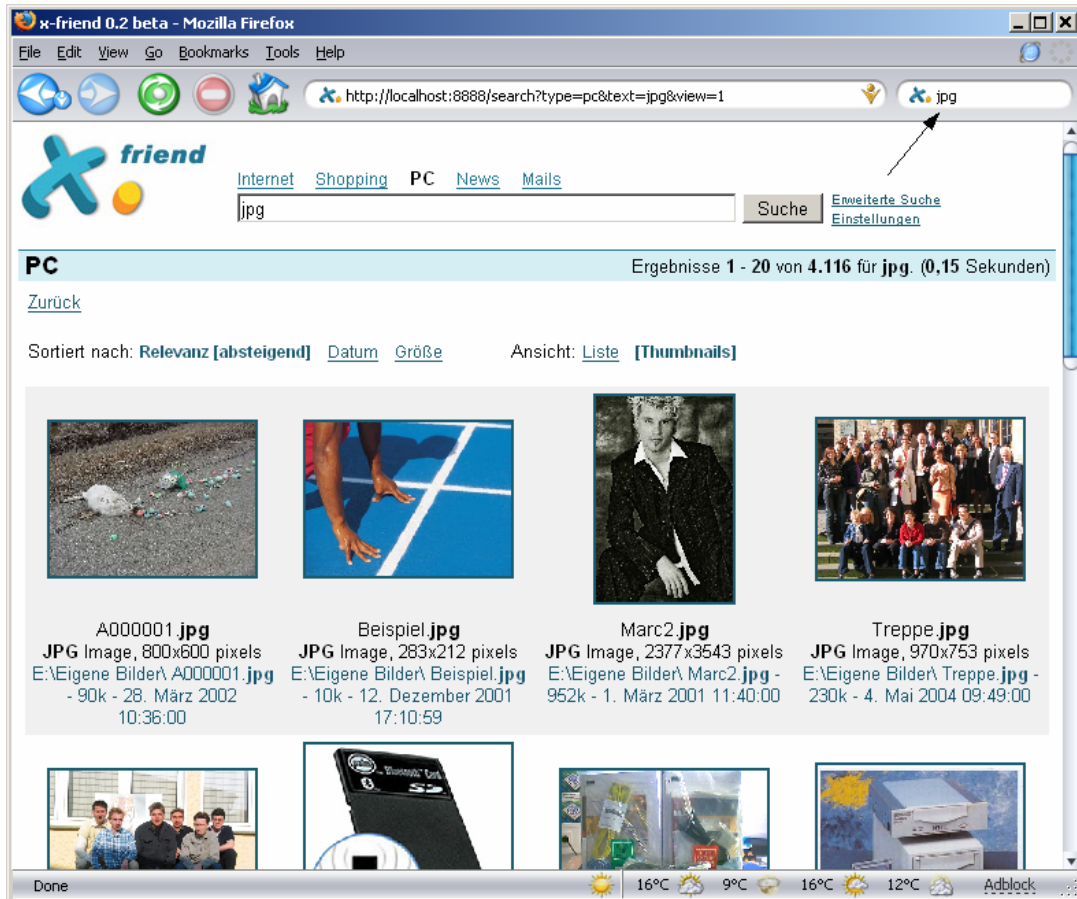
x-friend 0.2 beta - Mozilla Firefox

File Edit View Go Bookmarks Tools Help

http://localhost:8888/search?type=pc&text=jpg&view=1

jpg

friend

Internet Shopping PC News Mails

jpg

Suche

Erweiterte Suche
Einstellungen

PC

Ergebnisse **1** - **20** von **4.116** für **jpg**. (**0,15** Sekunden)

Zurück

Sortiert nach: **Relevanz [absteigend]** Datum Größe

Ansicht: Liste **[Thumbnails]**

A000001.**jpg**
**JPG** Image, 800x600 pixels
E:\Eigene Bilder\ A000001.**jpg** - 90k - 28. März 2002 10:36:00

Beispiel.**jpg**
**JPG** Image, 283x212 pixels
E:\Eigene Bilder\ Beispiel.**jpg** - 10k - 12. Dezember 2001 17:10:59

Marc2.**jpg**
**JPG** Image, 2377x3543 pixels
E:\Eigene Bilder\ Marc2.**jpg** - 952k - 1. März 2001 11:40:00

Treppe.**jpg**
**JPG** Image, 970x753 pixels
E:\Eigene Bilder\ Treppe.**jpg** - 230k - 4. Mai 2004 09:49:00

Done

16°C 9°C 16°C 12°C Adblock